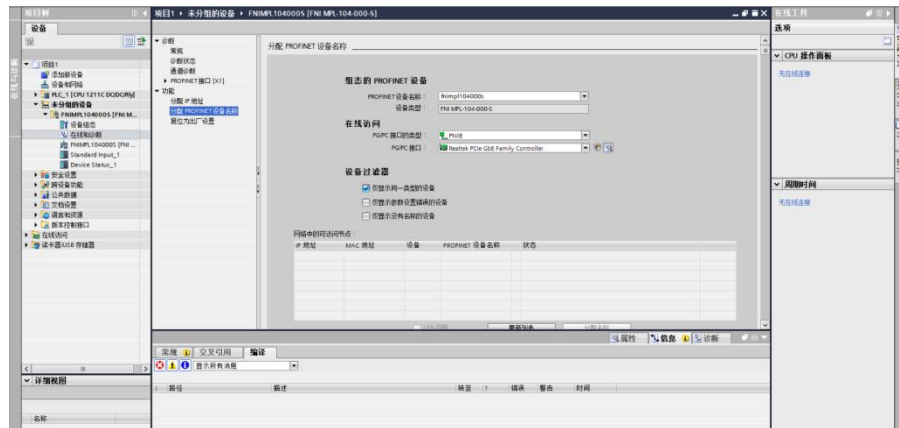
项目树
设备
项目1 ▸ 未分组的设备 ▸ FNIMPL1040005 [FNI MPL-104-000-S]
在线工具
选项
CPU 操作面板
无在线连接
周期时间
无在线连接

项目1
添加新设备
设备和网络
PLC_1 [CPU 1211C DC/DC/Rly]
未分组的设备
FNIMPL1040005 [FNI M...
设备组态
在线和诊断
FNIMPL1040005 [FNI ...
Standard Input_1
Device Status_1
安全设置
跨设备功能
公共数据
文档设置
语言和资源
版本控制接口
在线访问
读卡器/USB 存储器

诊断
常规
诊断状态
通道诊断
PROFINET 接口 [X1]
功能
分配 IP 地址
分配 PROFINET 设备名称
复位为出厂设置

分配 PROFINET 设备名称

组态的 PROFINET 设备
PROFINET 设备名称： fnimpl1040005
设备类型： FNI MPL-104-000-S

在线访问
PG/PC 接口的类型： PN/IE
PG/PC 接口： Realtek PCIe GbE Family Controller

设备过滤器
仅显示同一类型的设备
仅显示参数设置错误的设备
仅显示没有名称的设备

网络中的可访问节点：
| IP 地址 | MAC 地址 | 设备 | PROFINET 设备名称 | 状态 |
|---|---|---|---|---|

更新列表 分配名称

属性 信息 诊断
常规 交叉引用 编译
显示所有消息
路径 描述 转至 ? 错误 警告 时间

详细视图
名称